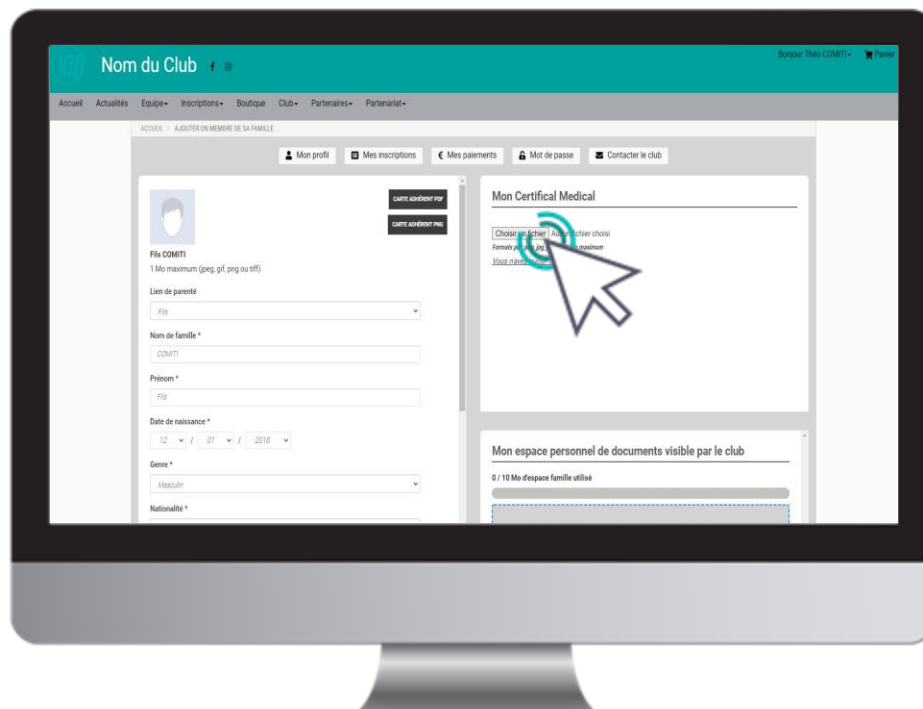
Nom du Club

Bonjour Théo COMITI ▾ Panier

Accueil Actualités Equipe ▾ Inscriptions ▾ Boutique Club ▾ Partenaires ▾ Partenariat ▾

ACCUEIL / AJOUTER UN MEMBRE DE SA FAMILLE

Mon profil Mes inscriptions Mes paiements Mot de passe Contacter le club

CARTE ADHÉRENT PDF

CARTE ADHÉRENT PNG

Fils COMITI

1 Mo maximum (jpeg, gif, png ou tiff)

Lien de parenté

Fils

Nom de famille *

COMITI

Prénom *

Fils

Date de naissance *

12 / 01 / 2018

Genre *

Masculin

Nationalité *

Mon Certifical Medical

Choisir un fichier Aucun fichier choisi

Formats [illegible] maximum

Vous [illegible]

Mon espace personnel de documents visible par le club

0 / 10 Mo d'espace famille utilisé